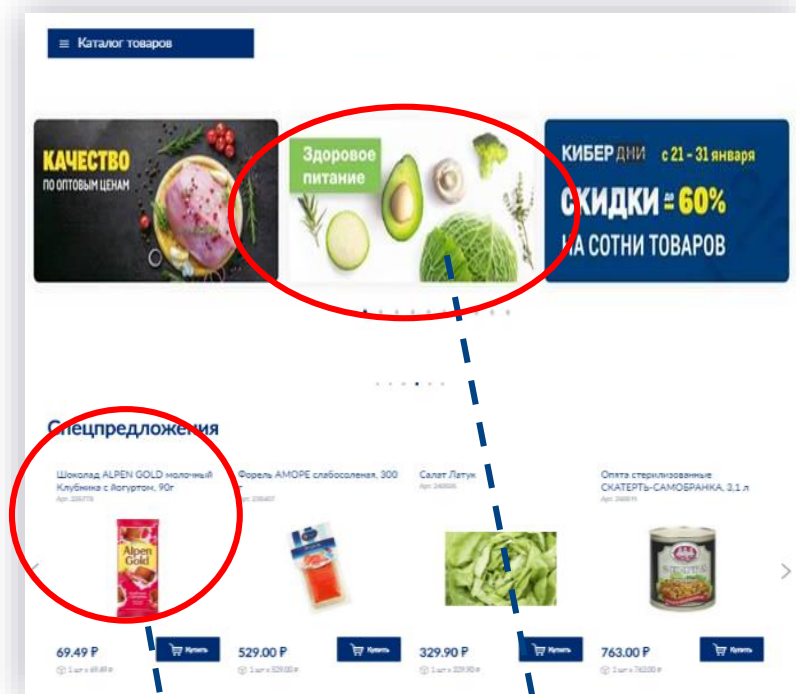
Каталог товаров

КАЧЕСТВО
ПО ОПТОВЫМ ЦЕНАМ

Здоровое питание

КИБЕР ДНИ с 21 - 31 января
СКИДКИ до 60%
НА СОТНИ ТОВАРОВ

Спецпредложения

Шоколад ALPEN GOLD молочный Клубника с йогуртом, 90г
Арт. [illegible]

Alpen Gold

69.49 ₽
Купить
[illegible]

Форель AMOPE слабосоленая, 300
Арт. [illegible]

529.00 ₽
Купить
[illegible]

Салат Латук
Арт. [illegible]

329.90 ₽
Купить
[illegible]

Опята стерилизованные СКАТЕРТЬ-САМОБРАНКА, 3,1 л
Арт. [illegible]

763.00 ₽
Купить
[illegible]